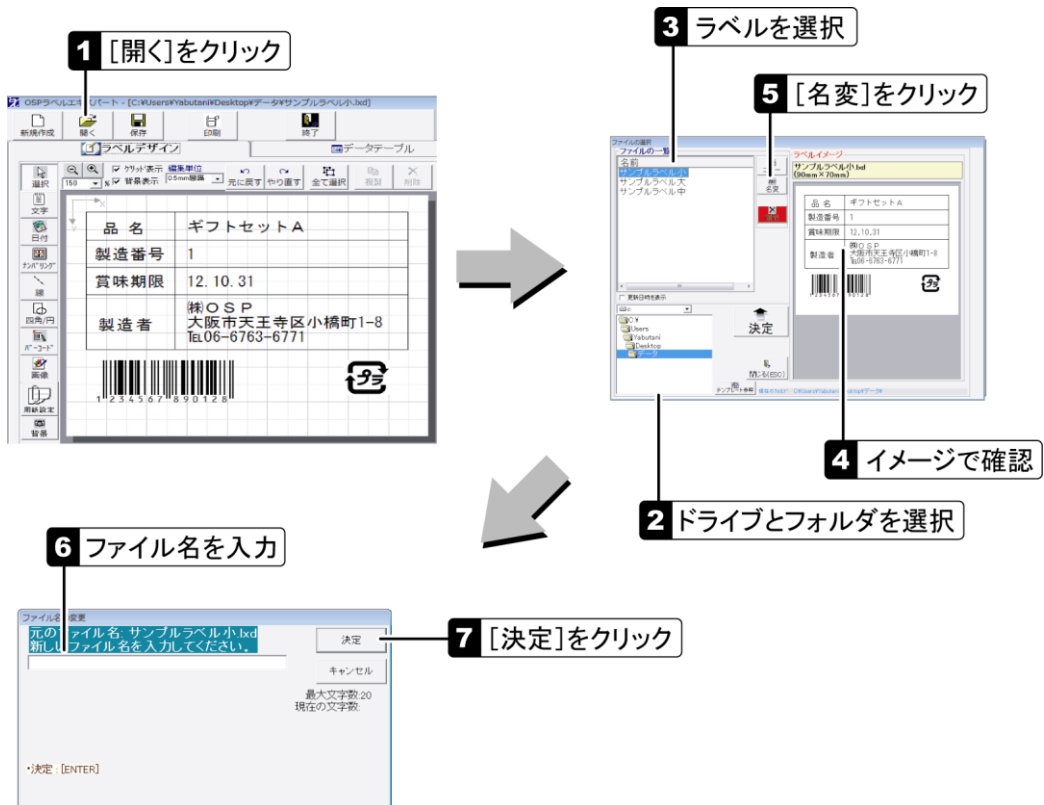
1 [開く]をクリック

OSPラベルエ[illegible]パート - [C:¥Users¥Yabutani¥Desktop¥データ¥サンプルラベル小.lxd]

新規作成 開く 保存 印刷 終了

ラベルデザイン データテーブル

グリッド表示 編集単位 背景表示 0.5mm単位 150 % 元に戻す やり直す 全て選択 複製 削除

選択 文字 日付 ナンバリング 線 四角/円 バーコード 画像 用紙設定 背景

| 品 名 | ギフトセットA |
|---|---|
| 製造番号 | 1 |
| 賞味期限 | 12.10.31 |
| 製造者 | ㈱OSP 大阪市天王寺区小橋町1-8 TEL06-6763-6771 |

1 234567 890128

3 ラベルを選択

5 [名変]をクリック

ファイルの選択
ファイルの一覧
名前
サンプルラベル小
サンプルラベル大
サンプルラベル中
名変
削除
ラベルイメージ
サンプルラベル小.lxd
(90mm×70mm)

| 品 名 | ギフトセットA |
|---|---|
| 製造番号 | 1 |
| 賞味期限 | 12.10.31 |
| 製造者 | ㈱OSP 大阪市天王寺区小橋町1-8 TEL06-6763-6771 |

更新日時を表示
C:¥
Users
Yabutani
Desktop
データ
決定
閉じる(ESC)
テンプレート参照

4 イメージで確認

2 ドライブとフォルダを選択

6 ファイル名を入力

ファイル名変更
元のファイル名: サンプルラベル小.lxd
新しいファイル名を入力してください。
決定
キャンセル
最大文字数:20
現在の文字数:
•決定 : [ENTER]

7 [決定]をクリック